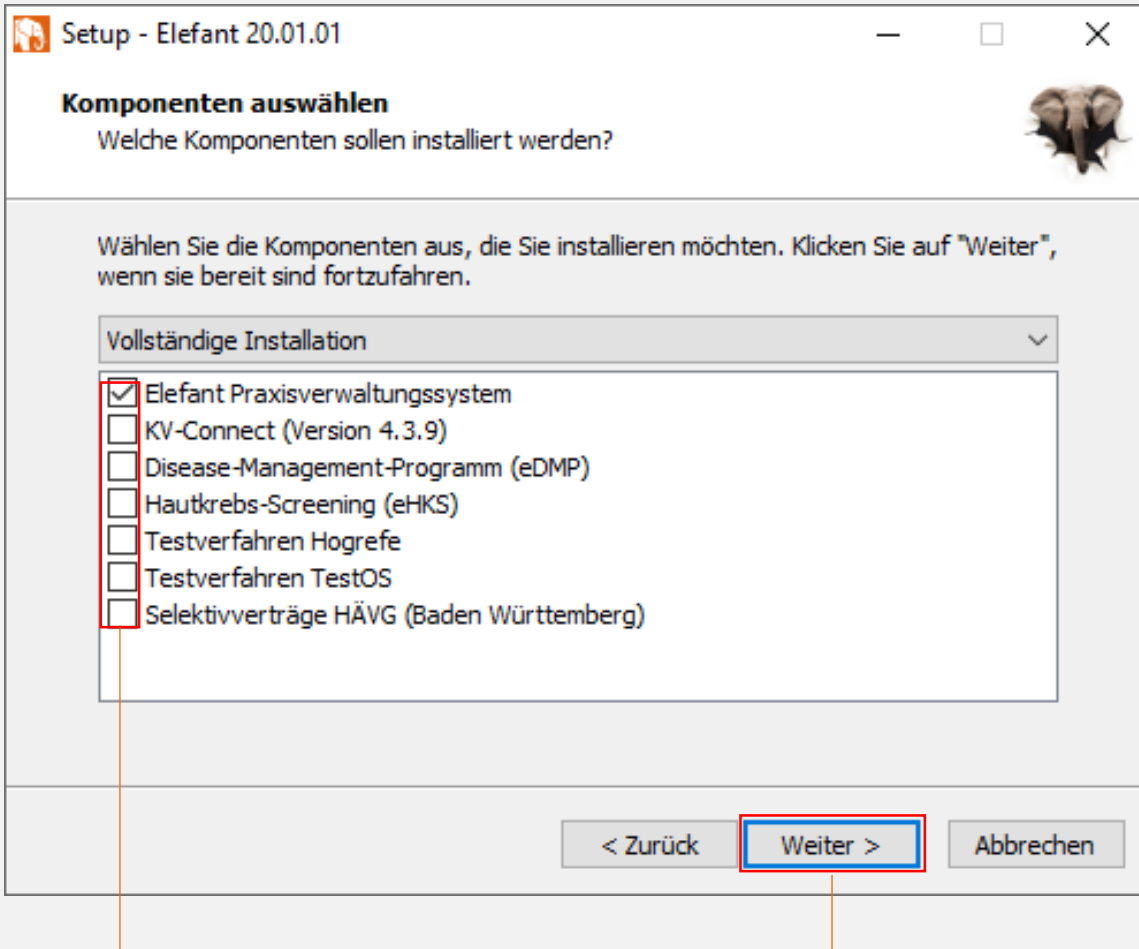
Setup - Elefant 20.01.01

Komponenten auswählen
Welche Komponenten sollen installiert werden?

Wählen Sie die Komponenten aus, die Sie installieren möchten. Klicken Sie auf "Weiter", wenn sie bereit sind fortzufahren.

Vollständige Installation

Elefant Praxisverwaltungssystem
KV-Connect (Version 4.3.9)
Disease-Management-Programm (eDMP)
Hautkrebs-Screening (eHKS)
Testverfahren Hogrefe
Testverfahren TestOS
Selektivverträge HÄVG (Baden Württemberg)

< Zurück
Weiter >
Abbrechen